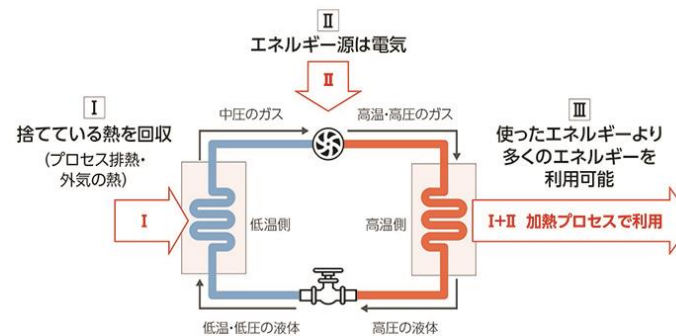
Ⅱ
エネルギー源は電気

Ⅱ

Ⅰ
捨てている熱を回収
(プロセス排熱・外気の熱)

中圧のガス

高温・高圧のガス

Ⅲ
使ったエネルギーより多くのエネルギーを利用可能

Ⅰ

低温側

高温側

Ⅰ+Ⅱ 加熱プロセスで利用

低温・低圧の液体

高圧の液体